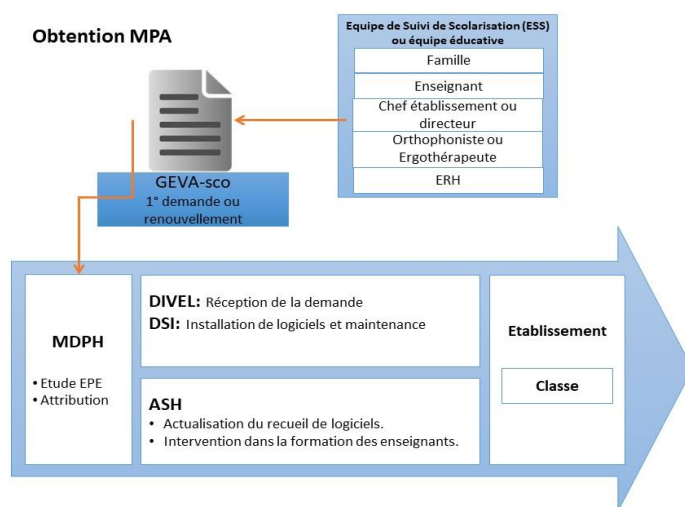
Obtention MPA

Equipe de Suivi de Scolarisation (ESS) ou équipe éducative

Famille

Enseignant

Chef établissement ou directeur

Orthophoniste ou Ergothérapeute

ERH

GEVA-sco
1° demande ou renouvellement

MDPH

• Etude EPE
• Attribution

DIVEL: Réception de la demande
DSI: Installation de logiciels et maintenance

ASH
• Actualisation du recueil de logiciels.
• Intervention dans la formation des enseignants.

Etablissement

Classe